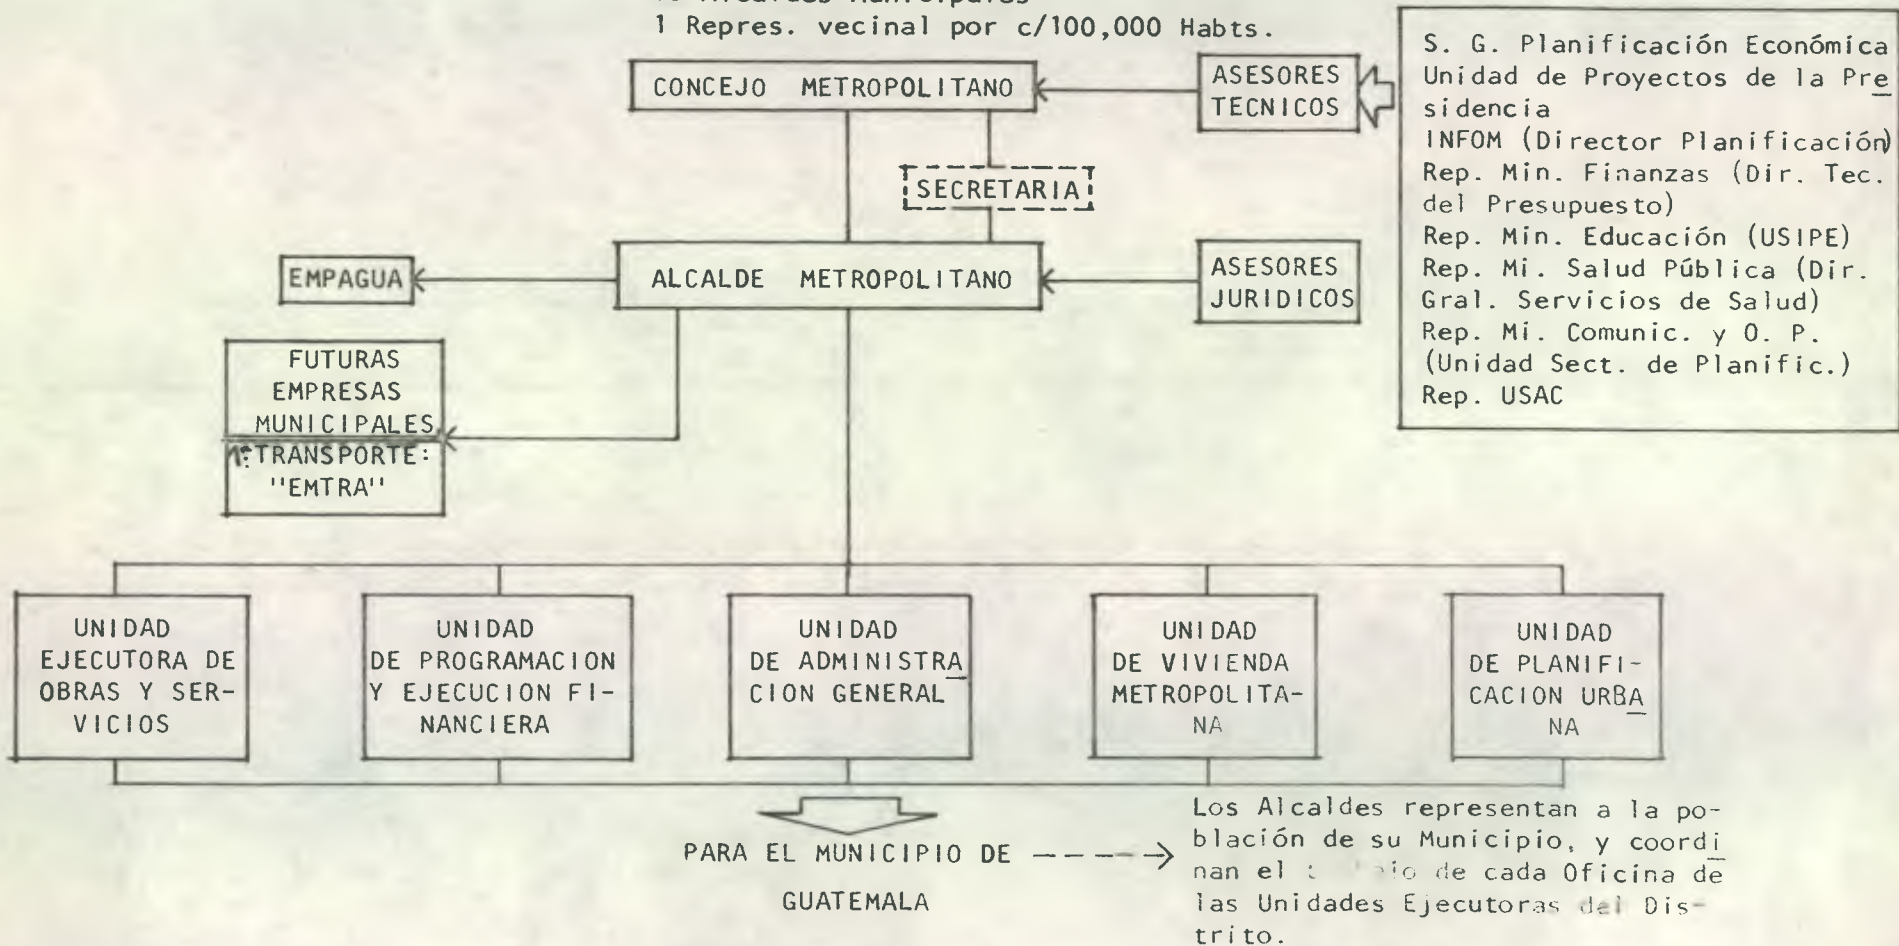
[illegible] Alcaldes Municipales
1 Repres. vecinal por c/100,000 Habts.

CONCEJO METROPOLITANO

ASESORES TECNICOS

S. G. Planificación Económica
Unidad de Proyectos de la Presidencia
INFOM (Director Planificación)
Rep. Min. Finanzas (Dir. Tec. del Presupuesto)
Rep. Min. Educación (USIPE)
Rep. Mi. Salud Pública (Dir. Gral. Servicios de Salud)
Rep. Mi. Comunic. y O. P. (Unidad Sect. de Planific.)
Rep. USAC

SECRETARIA

EMPAGUA

ALCALDE METROPOLITANO

ASESORES JURIDICOS

FUTURAS EMPRESAS MUNICIPALES
TRANSPORTE: "EMTRA"

UNIDAD EJECUTORA DE OBRAS Y SERVICIOS

UNIDAD DE PROGRAMACION Y EJECUCION FINANCIERA

UNIDAD DE ADMINISTRACION GENERAL

UNIDAD DE VIVIENDA METROPOLITANA

UNIDAD DE PLANIFICACION URBANA

PARA EL MUNICIPIO DE GUATEMALA

Los Alcaldes representan a la población de su Municipio, y coordinan el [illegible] de cada Oficina de las Unidades Ejecutoras del Distrito.